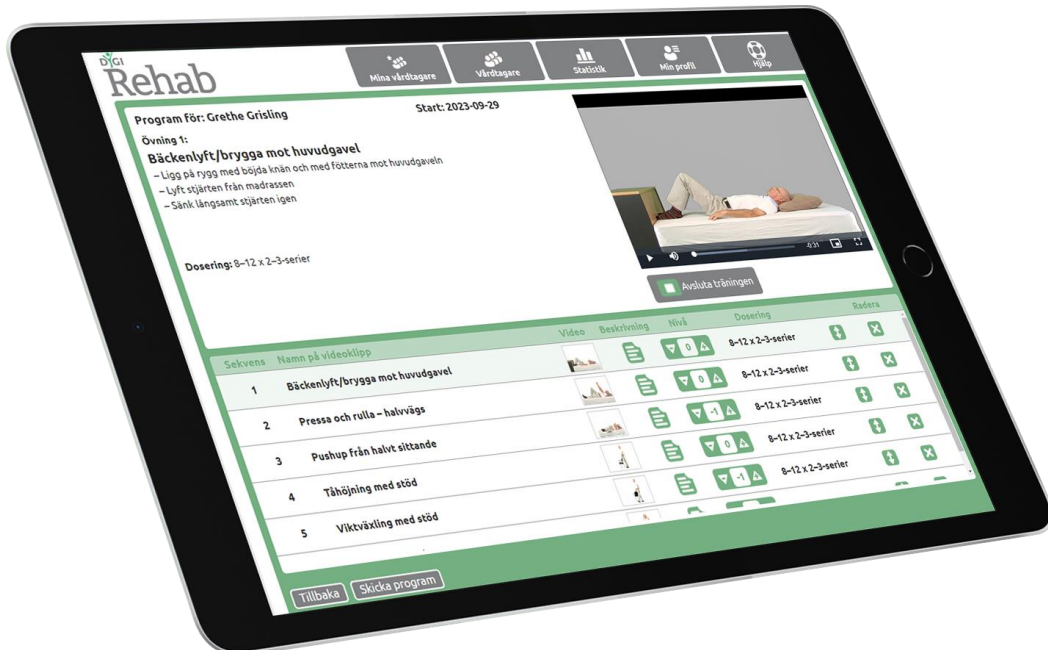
DIGI Rehab

Mina vårdtagare
Vårdtagare
Statistik
Min profil
Hjälp

Program för: Grethe Grisling
Start: 2023-09-29

Övning 1:
Bäckenlyft/brygga mot huvudgavel
– Ligg på rygg med böjda knän och med fötterna mot huvudgaveln
– Lyft stjärten från madrassen
– Sänk långsamt stjärten igen

Dosering: 8–12 x 2–3-serier

-0:31

Avsluta träningen

| Sekvens | Namn på videoklipp | Video | Beskrivning | Nivå | Dosering | | Radera |
|---|---|---|---|---|---|---|---|
| 1 | Bäckenlyft/brygga mot huvudgavel | | | 0 | 8–12 x 2–3-serier | | |
| 2 | Pressa och rulla – halvvägs | | | 0 | 8–12 x 2–3-serier | | |
| 3 | Pushup från halvt sittande | | | -1 | 8–12 x 2–3-serier | | |
| 4 | Tåhöjning med stöd | | | 0 | 8–12 x 2–3-serier | | |
| 5 | Viktväxling med stöd | | | -1 | 8–12 x 2–3-serier | | |

Tillbaka
Skicka program